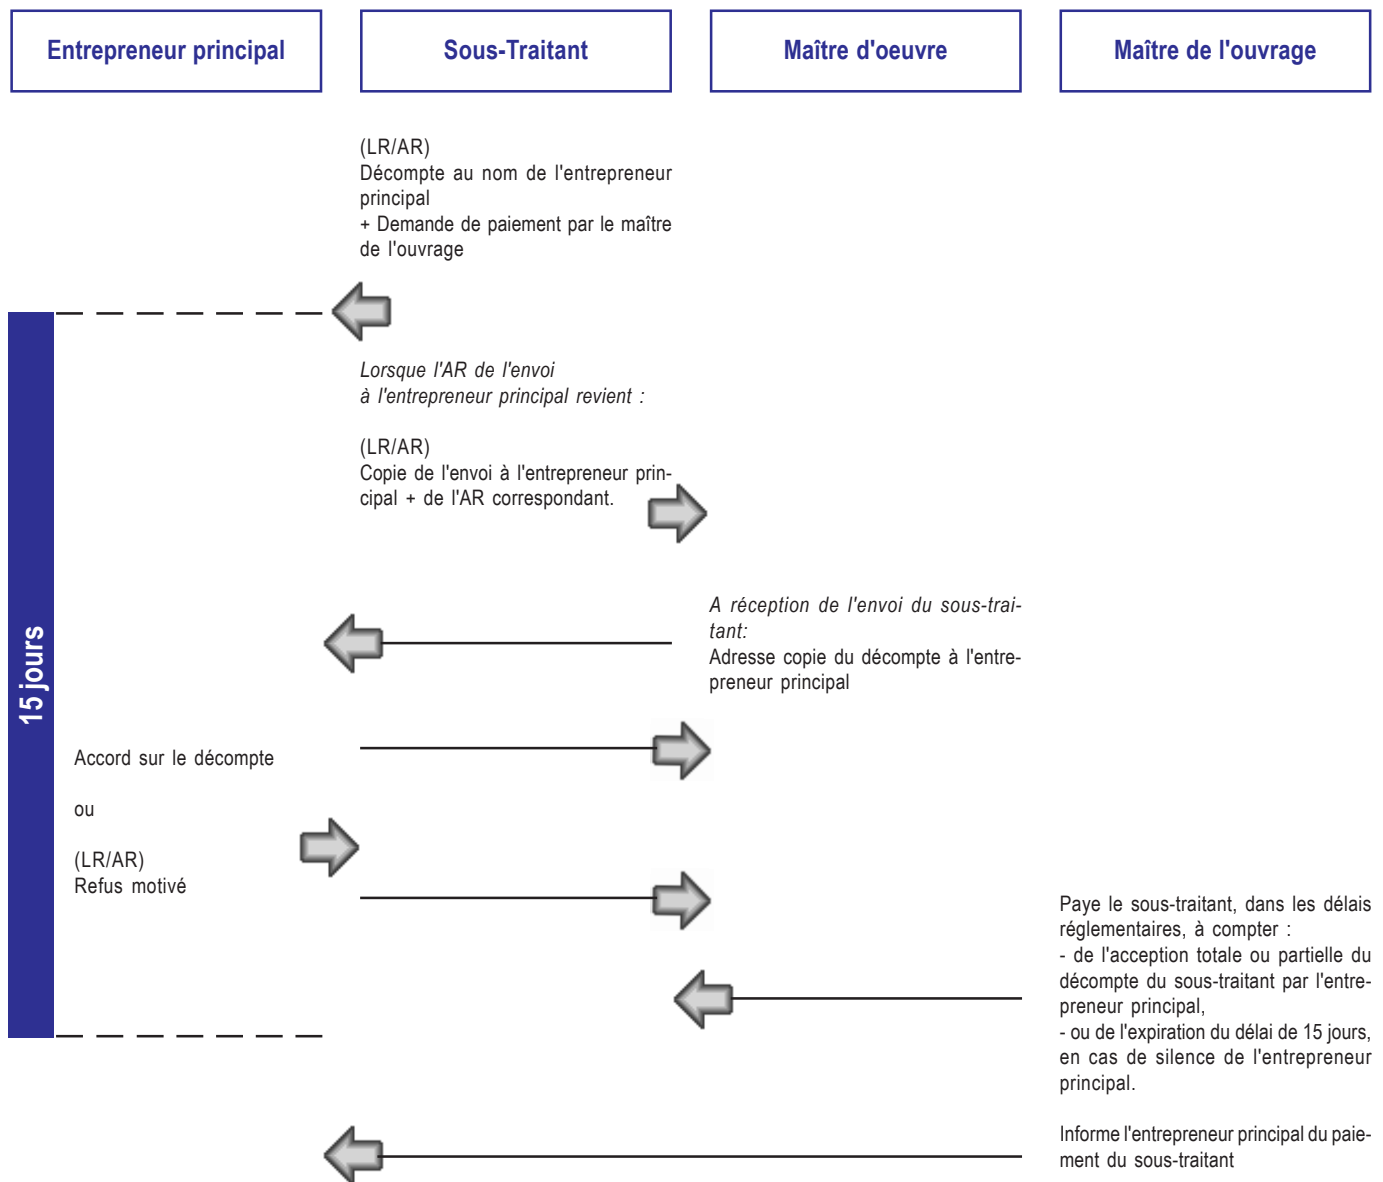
Entrepreneur principal

Sous-Traitant

Maître d'oeuvre

Maître de l'ouvrage

(LR/AR)
Décompte au nom de l'entrepreneur principal
+ Demande de paiement par le maître de l'ouvrage

15 jours

*Lorsque l'AR de l'envoi à l'entrepreneur principal revient :*

(LR/AR)
Copie de l'envoi à l'entrepreneur principal + de l'AR correspondant.

*A réception de l'envoi du sous-traitant:*
Adresse copie du décompte à l'entrepreneur principal

Accord sur le décompte

ou

(LR/AR)
Refus motivé

Paye le sous-traitant, dans les délais réglementaires, à compter :
- de l'acception totale ou partielle du décompte du sous-traitant par l'entrepreneur principal,
- ou de l'expiration du délai de 15 jours, en cas de silence de l'entrepreneur principal.

Informe l'entrepreneur principal du paiement du sous-traitant